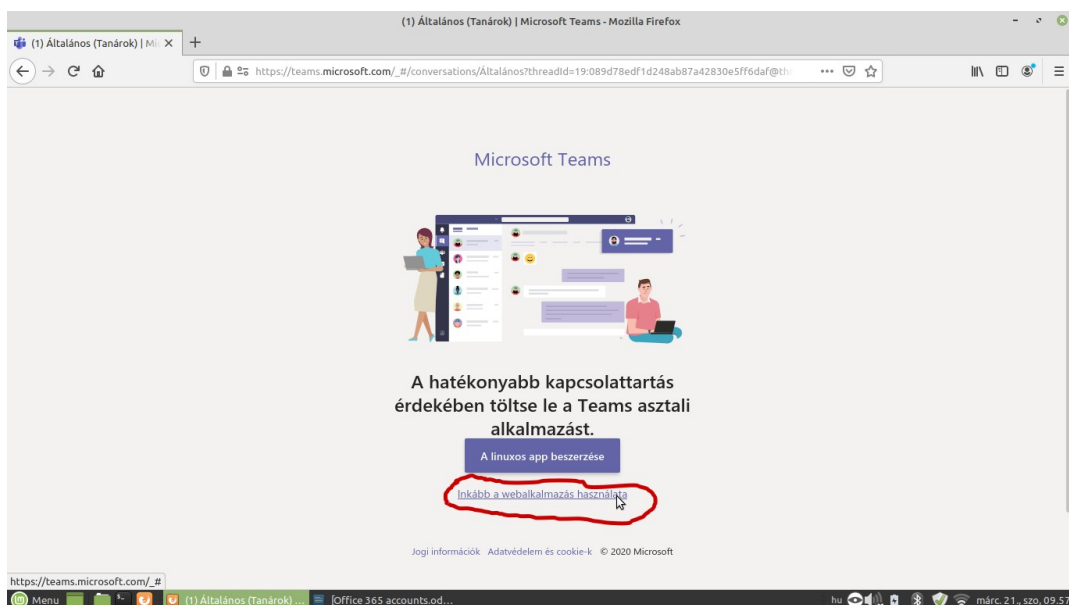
(1) Általános (Tanárok) | Microsoft Teams - Mozilla Firefox

(1) Általános (Tanárok) | Mi ×

https://teams.microsoft.com/_#/conversations/Általános?threadId=19:089d78edf1d248ab87a42830e5ff6daf@th

Microsoft Teams

A hatékonyabb kapcsolattartás érdekében töltse le a Teams asztali alkalmazást.

A linuxos app beszerzése

Inkább a webalkalmazás használata

Jogi információk Adatvédelem és cookie-k © 2020 Microsoft

https://teams.microsoft.com/_#

Menu (1) Általános (Tanárok) ... [Office 365 accounts.od...

hu márc. 21., szo, 09:57